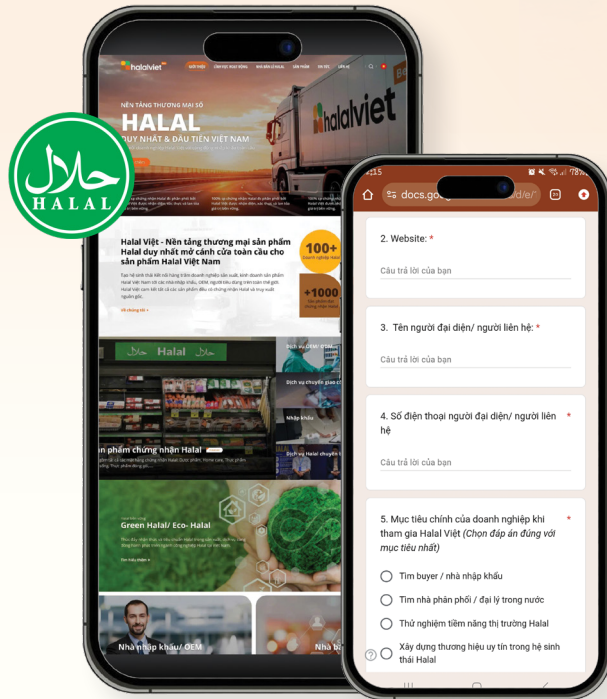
حلال
HALAL

halalviet

GIỚI THIỆU
LĨNH VỰC HOẠT ĐỘNG
KHỞI ĐẦU KINH DOANH HALAL
SẢN PHẨM
TIN TỨC
LIÊN HỆ

NỀN TẢNG THƯƠNG MẠI SỐ
HALAL
DUY NHẤT & ĐẦU TIÊN VIỆT NAM

halalviet

Halal Việt - Nền tảng thương mại sản phẩm Halal duy nhất mở cánh cửa toàn cầu cho sản phẩm Halal Việt Nam

100+
+1000

Halal
حلال
Dịch vụ OEM/ODM
Dịch vụ chuyên gia
Nhập khẩu
Dịch vụ Halal chuyên
n phẩm chứng nhận Halal

Green Halal/ Eco- Halal

Nhà nhập khẩu/ OEM
Nhà b

docs.goog

2. Website: *
Câu trả lời của bạn

3. Tên người đại diện/ người liên hệ: *
Câu trả lời của bạn

4. Số điện thoại người đại diện/ người liên hệ *
Câu trả lời của bạn

5. Mục tiêu chính của doanh nghiệp khi tham gia Halal Việt (Chọn đáp án đúng với mục tiêu nhất) *
Tìm buyer / nhà nhập khẩu
Tìm nhà phân phối / đại lý trong nước
Thử nghiệm tiềm năng thị trường Halal
Xây dựng thương hiệu uy tín trong hệ sinh thái Halal